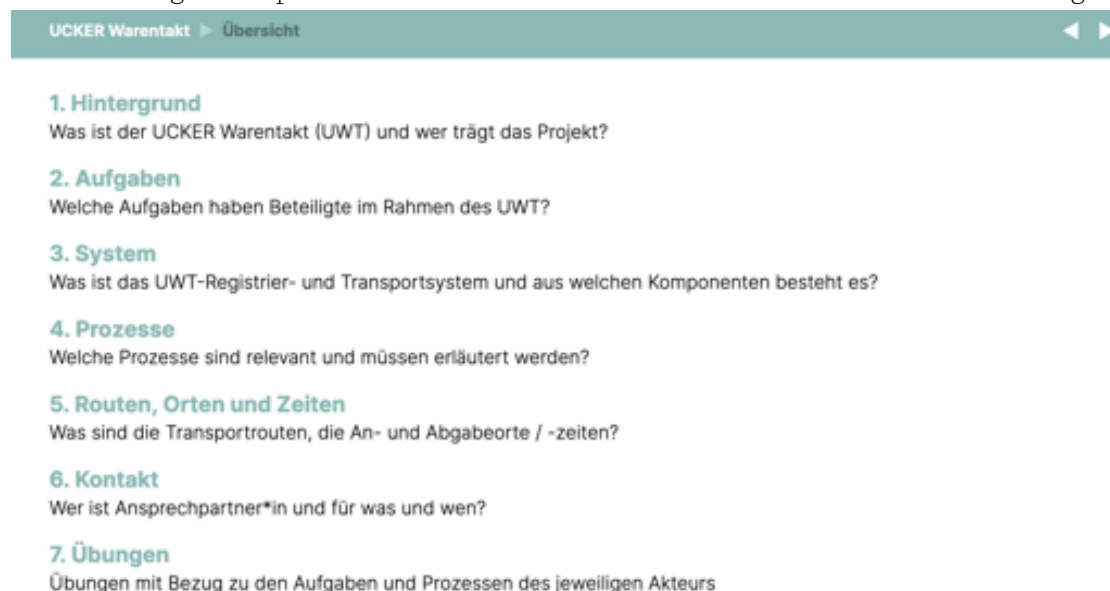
UCKER Warentakt ▶ Übersicht

1. Hintergrund
Was ist der UCKER Warentakt (UWT) und wer trägt das Projekt?

2. Aufgaben
Welche Aufgaben haben Beteiligte im Rahmen des UWT?

3. System
Was ist das UWT-Registrier- und Transportsystem und aus welchen Komponenten besteht es?

4. Prozesse
Welche Prozesse sind relevant und müssen erläutert werden?

5. Routen, Orten und Zeiten
Was sind die Transportrouten, die An- und Abgabeorte / -zeiten?

6. Kontakt
Wer ist Ansprechpartner*in und für was und wen?

7. Übungen
Übungen mit Bezug zu den Aufgaben und Prozessen des jeweiligen Akteurs